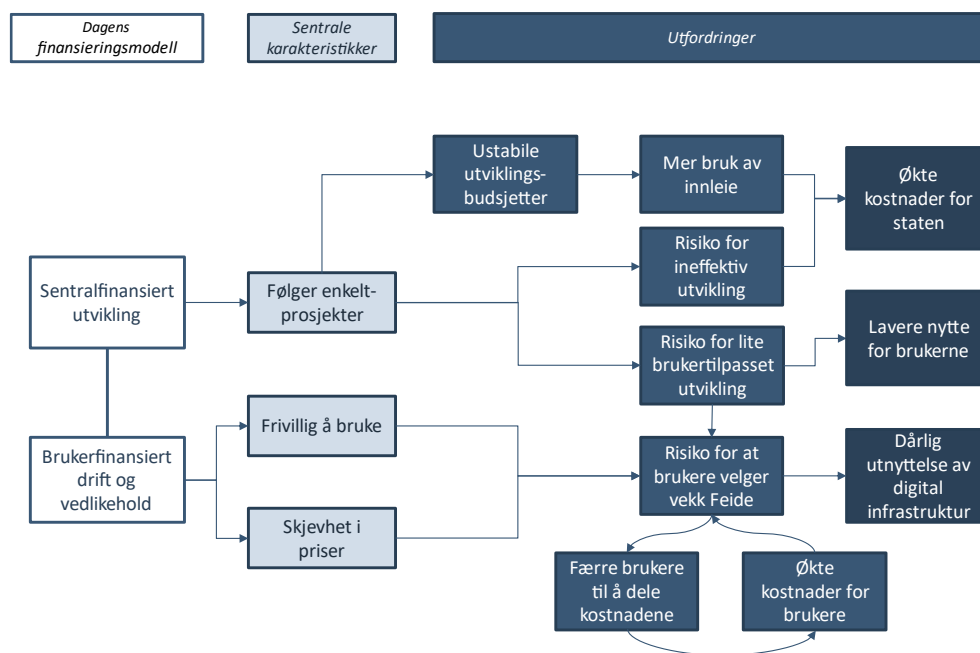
Dagens finansieringsmodell

Sentrale karakteristikker

Utfordringer

Sentralfinansiert utvikling

Brukerfinansiert drift og vedlikehold

Følger enkeltprosjekter

Frivillig å bruke

Skjevhet i priser

Ustabile utviklingsbudsjetter

Mer bruk av innleie

Risiko for ineffektiv utvikling

Risiko for lite brukertilpasset utvikling

Risiko for at brukere velger vekk Feide

Færre brukere til å dele kostnadene

Økte kostnader for brukere

Økte kostnader for staten

Lavere nytte for brukerne

Dårlig utnyttelse av digital infrastruktur